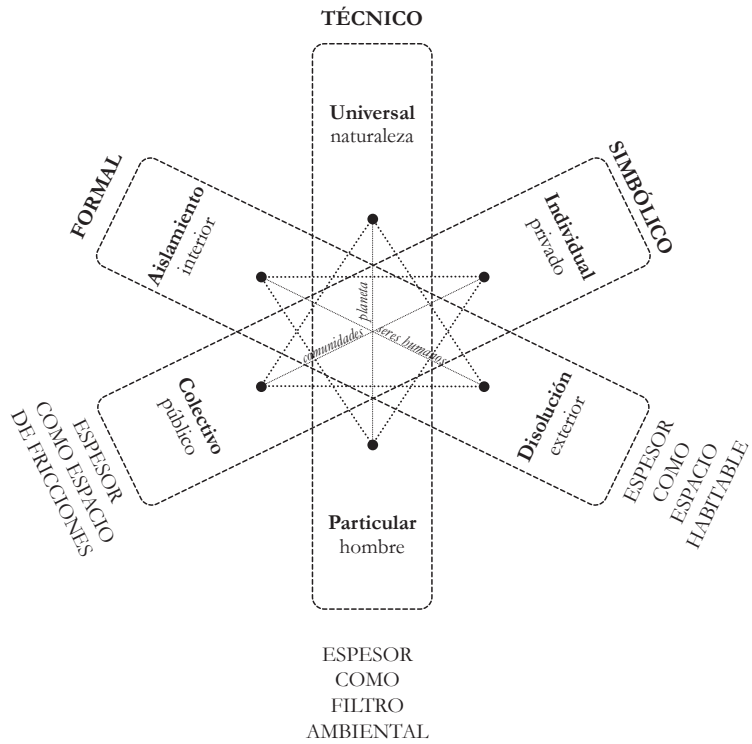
TÉCNICO

Universal
naturaleza

FORMAL

Aislamiento
interior

SIMBÓLICO

Individual
privado

planeta

comunidades

seres humanos

Colectivo
público

Disolución
exterior

ESPESOR
COMO ESPACIO
DE FRICCIONES

ESPESOR
COMO
ESPACIO
HABITABLE

Particular
hombre

ESPESOR
COMO
FILTRO
AMBIENTAL